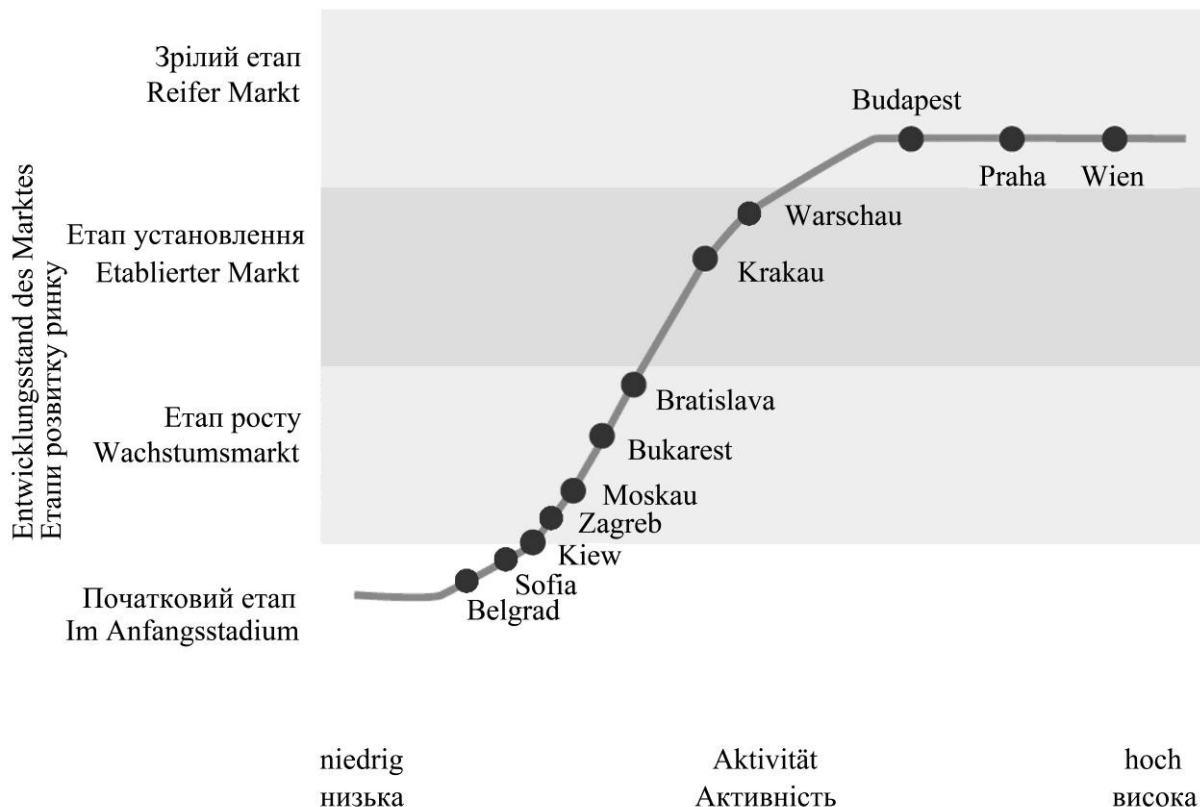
Entwicklungsstand des Marktes
Етапи розвитку ринку

Зрілий етап
Reifer Markt

Етап установлення
Etablierter Markt

Етап росту
Wachstumsmarkt

Початковий етап
Im Anfangsstadium

Budapest
Praha
Wien
Warschau
Krakau
Bratislava
Bukarest
Moskau
Zagreb
Kiew
Sofia
Belgrad

niedrig
низька

Aktivität
Активність

hoch
висока